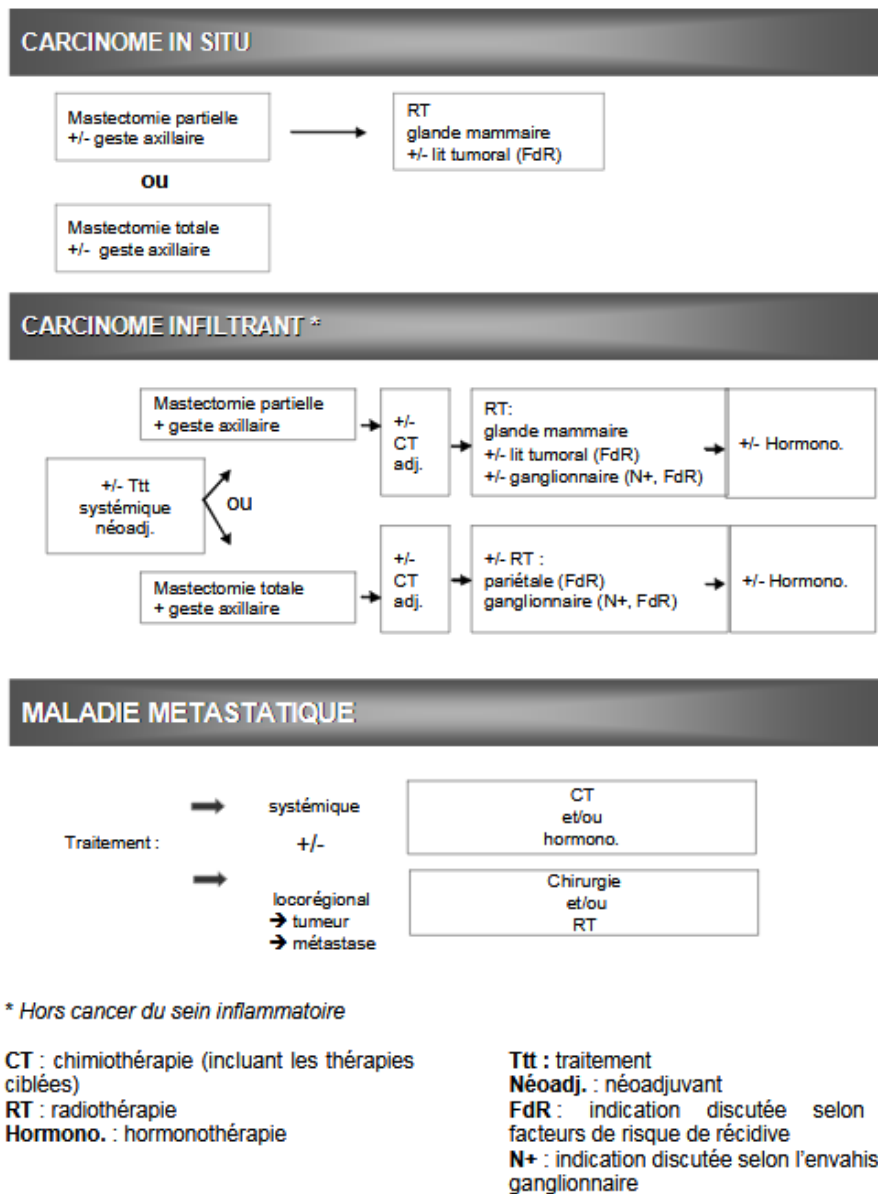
CARCINOME IN SITU

Mastectomie partielle
+/- geste axillaire

RT
glande mammaire
+/- lit tumoral (FdR)

ou

Mastectomie totale
+/- geste axillaire

CARCINOME INFILTRANT *

+/- Ttt systémique néoadj.

Mastectomie partielle
+ geste axillaire

+/- CT adj.

RT:
glande mammaire
+/- lit tumoral (FdR)
+/- ganglionnaire (N+, FdR)

+/- Hormono.

ou

Mastectomie totale
+ geste axillaire

+/- CT adj.

+/- RT :
pariétale (FdR)
ganglionnaire (N+, FdR)

+/- Hormono.

MALADIE METASTATIQUE

Traitement :

systémique

CT
et/ou
hormono.

+/-

locorégional
→ tumeur
→ métastase

Chirurgie
et/ou
RT

* Hors cancer du sein inflammatoire

**CT** : chimiothérapie (incluant les thérapies ciblées)
**RT** : radiothérapie
**Hormono.** : hormonothérapie

**Ttt :** traitement
**Néoadj.** : néoadjuvant
**FdR** : indication discutée selon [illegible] facteurs de risque de récidive
**N+** : indication discutée selon l'envahis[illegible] ganglionnaire